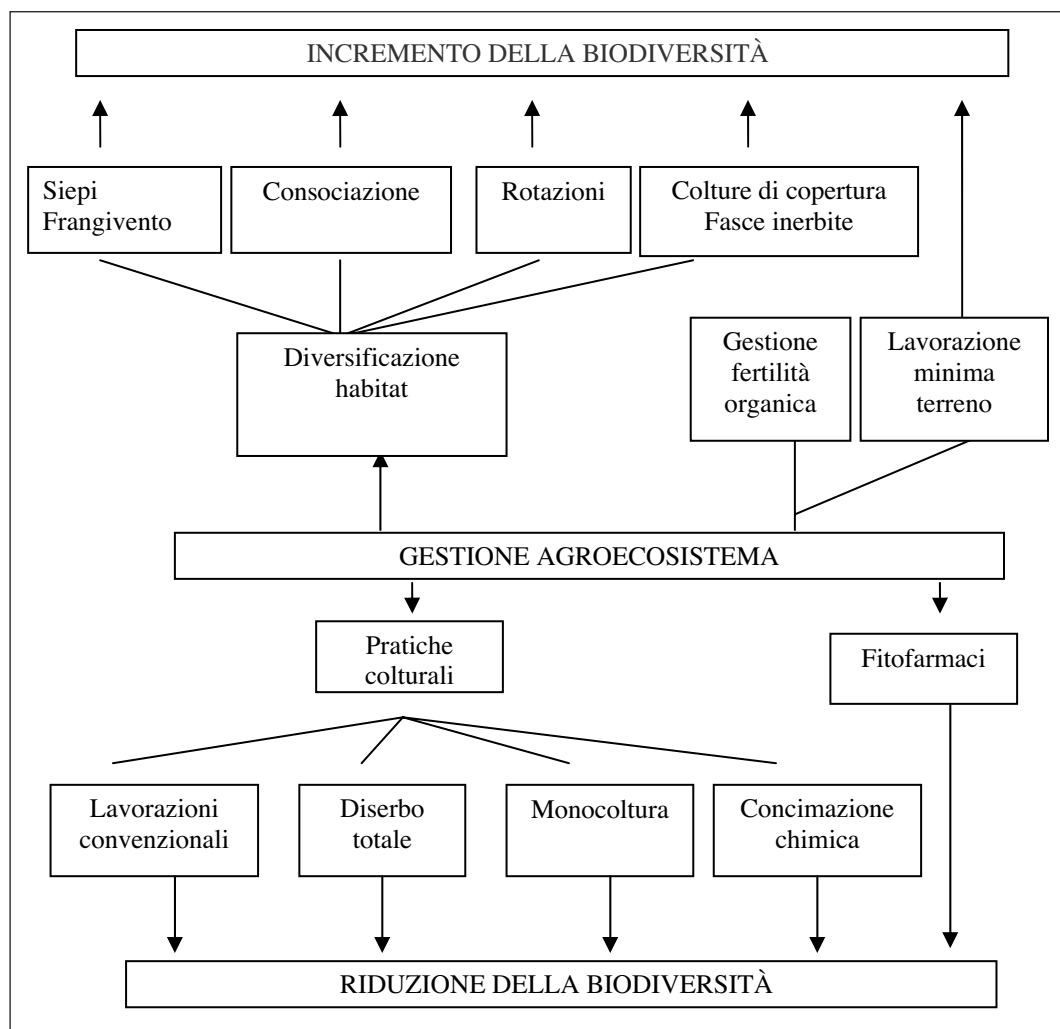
INCREMENTO DELLA BIODIVERSITÀ

Siepi
Frangivento

Consociazione

Rotazioni

Colture di copertura
Fasce inerbite

Diversificazione
habitat

Gestione
fertilità
organica

Lavorazione
minima
terreno

GESTIONE AGROECOSISTEMA

Pratiche
colturali

Fitofarmaci

Lavorazioni
convenzionali

Diserbo
totale

Monocoltura

Concimazione
chimica

RIDUZIONE DELLA BIODIVERSITÀ